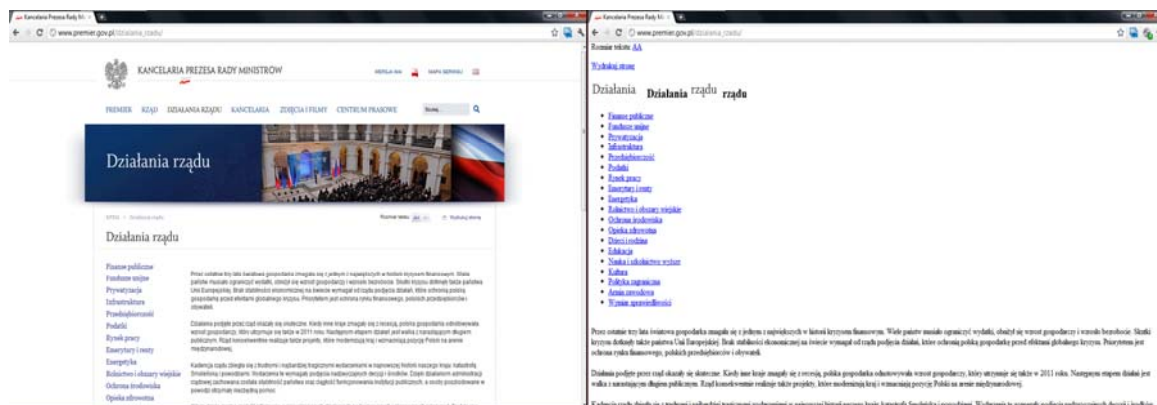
Kancelaria Prezesa Rady Mi...

www.premier.gov.pl/dzialania_rzadu/

KANCELARIA PREZESA RADY MINISTRÓW

PREMIER RZĄD DZIAŁANIA RZĄDU KANCELARIA ZDJĘCIA I FILMY CENTRUM PRASOWE

Szukaj

Działania rządu

Rozmiar tekstu

Wydrukuj stronę

Działania rządu

Finanse publiczne
Fundusze unijne
Prywatyzacja
Infrastruktura
Przedsiębiorczość
Podatki
Rynek pracy
Emerytury i renty
Energetyka
Rolnictwo i obszary wiejskie
Ochrona środowiska
Opieka zdrowotna

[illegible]

Kancelaria Prezesa Rady Mi...

www.premier.gov.pl/dzialania_rzadu/

Rozmiar tekstu AA

Wydrukuj stronę

Działania Działania rządu rządu

Finanse publiczne
Fundusze unijne
Prywatyzacja
Infrastruktura
Przedsiębiorczość
Podatki
Rynek pracy
Emerytury i renty
Energetyka
Rolnictwo i obszary wiejskie
Ochrona środowiska
Opieka zdrowotna
Dzieci i rodzina
Edukacja
Nauka i szkolnictwo wyższe
Kultura
Polityka zagraniczna
Armia zawodowa
Wymiar sprawiedliwości

Przez ostatnie trzy lata światowa gospodarka zmagała się z jednym z największych w historii kryzysem finansowym. Wiele państw musiało ograniczyć wydatki, obniżył się wzrost gospodarczy i wzrosło bezrobocie. Skutki kryzysu dotknęły także państwa Unii Europejskiej. Brak stabilności ekonomicznej na świecie wymagał od rządu podjęcia działań, które ochroniłyby polską gospodarkę przed efektami globalnego kryzysu. Priorytetem jest ochrona rynku finansowego, polskich przedsiębiorców i obywateli.

Działania podjęte przez rząd okazały się skuteczne. Kiedy inne kraje zmagały się z recesją, polska gospodarka odnotowywała wzrost gospodarczy, który utrzymuje się także w 2011 roku. Następnym etapem działań jest walka z narastającym długiem publicznym. Rząd konsekwentnie realizuje także projekty, które modernizują kraj i wzmacniają pozycję Polski na arenie międzynarodowej.

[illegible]